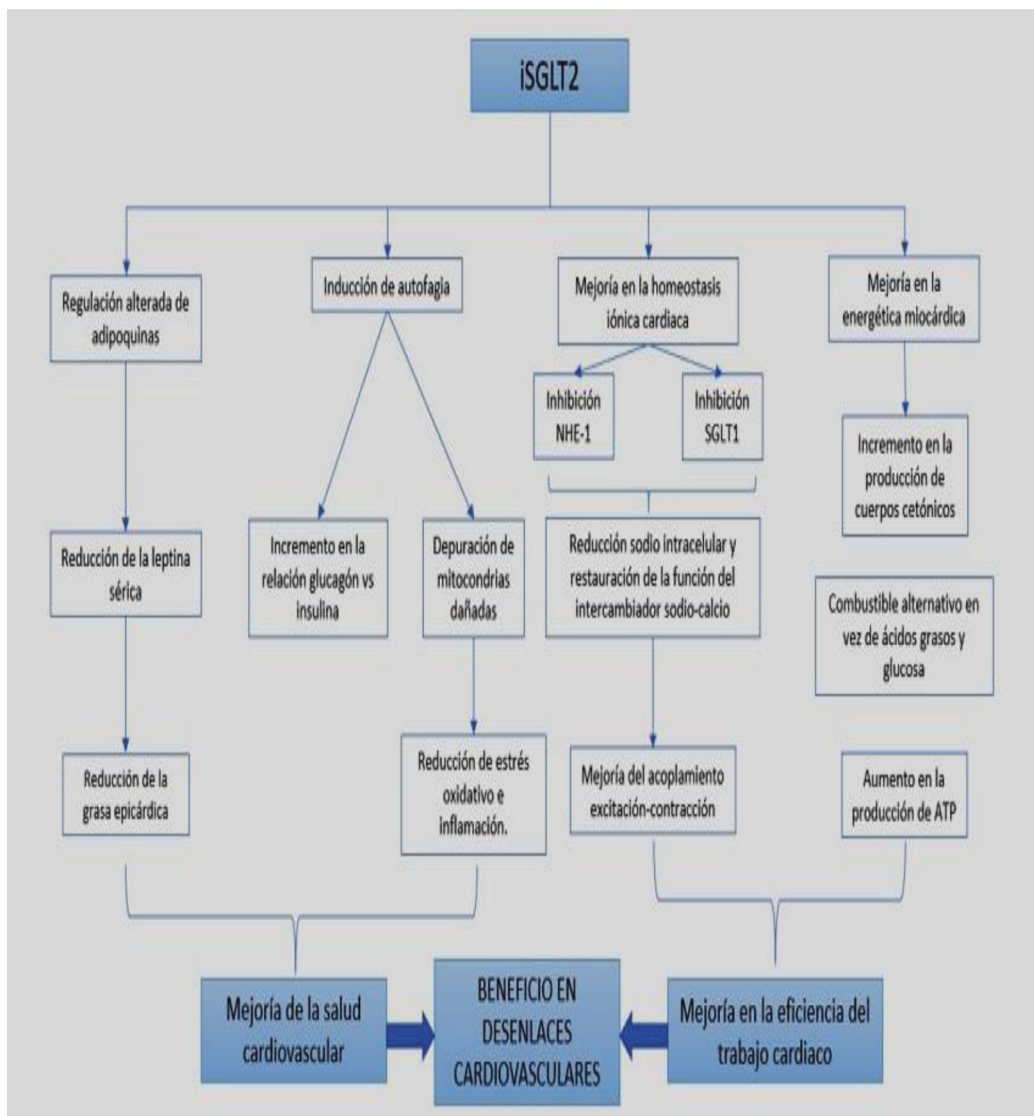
iSGLT2

Regulación alterada de adipoquinas

Reducción de la leptina sérica

Reducción de la grasa epicárdica

Inducción de autofagia

Incremento en la relación glucagón vs insulina

Depuración de mitocondrias dañadas

Reducción de estrés oxidativo e inflamación.

Mejoría en la homeostasis iónica cardiaca

Inhibición NHE-1

Inhibición SGLT1

Reducción sodio intracelular y restauración de la función del intercambiador sodio-calcio

Mejoría del acoplamiento excitación-contracción

Mejoría en la energética miocárdica

Incremento en la producción de cuerpos cetónicos

Combustible alternativo en vez de ácidos grasos y glucosa

Aumento en la producción de ATP

Mejoría de la salud cardiovascular

BENEFICIO EN DESENLACES CARDIOVASCULARES

Mejoría en la eficiencia del trabajo cardiaco